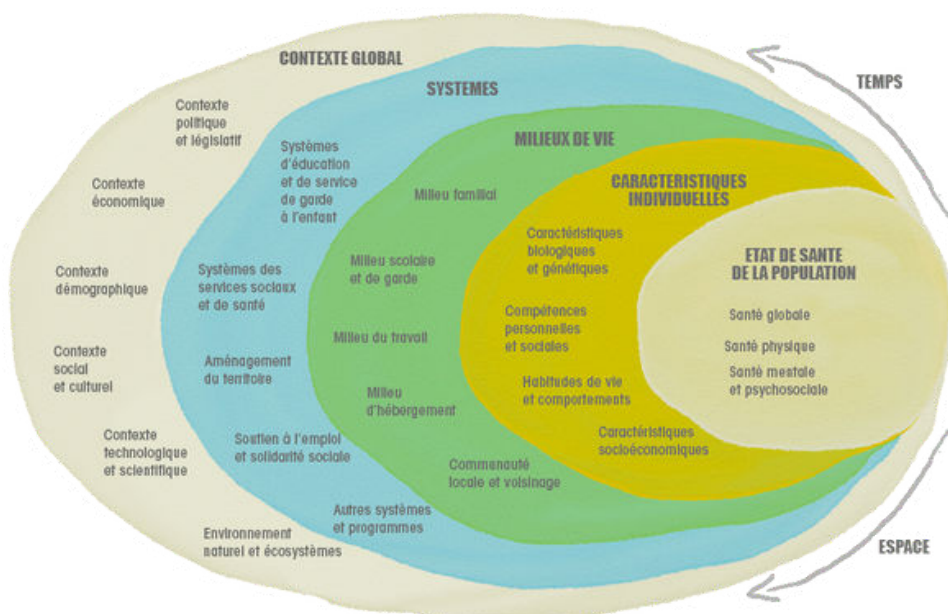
CONTEXTE GLOBAL

SYSTEMES

MILIEUX DE VIE

CARACTERISTIQUES INDIVIDUELLES

ETAT DE SANTE DE LA POPULATION

TEMPS

ESPACE

Contexte politique et législatif

Contexte économique

Contexte démographique

Contexte social et culturel

Contexte technologique et scientifique

Environnement naturel et écosystèmes

Systèmes d'éducation et de service de garde à l'enfant

Systèmes des services sociaux et de santé

Aménagement du territoire

Soutien à l'emploi et solidarité sociale

Autres systèmes et programmes

Milieu familial

Milieu scolaire et de garde

Milieu du travail

Milieu d'hébergement

Communauté locale et voisinage

Caractéristiques biologiques et génétiques

Compétences personnelles et sociales

Habitudes de vie et comportements

Caractéristiques socioéconomiques

Santé globale

Santé physique

Santé mentale et psychosociale